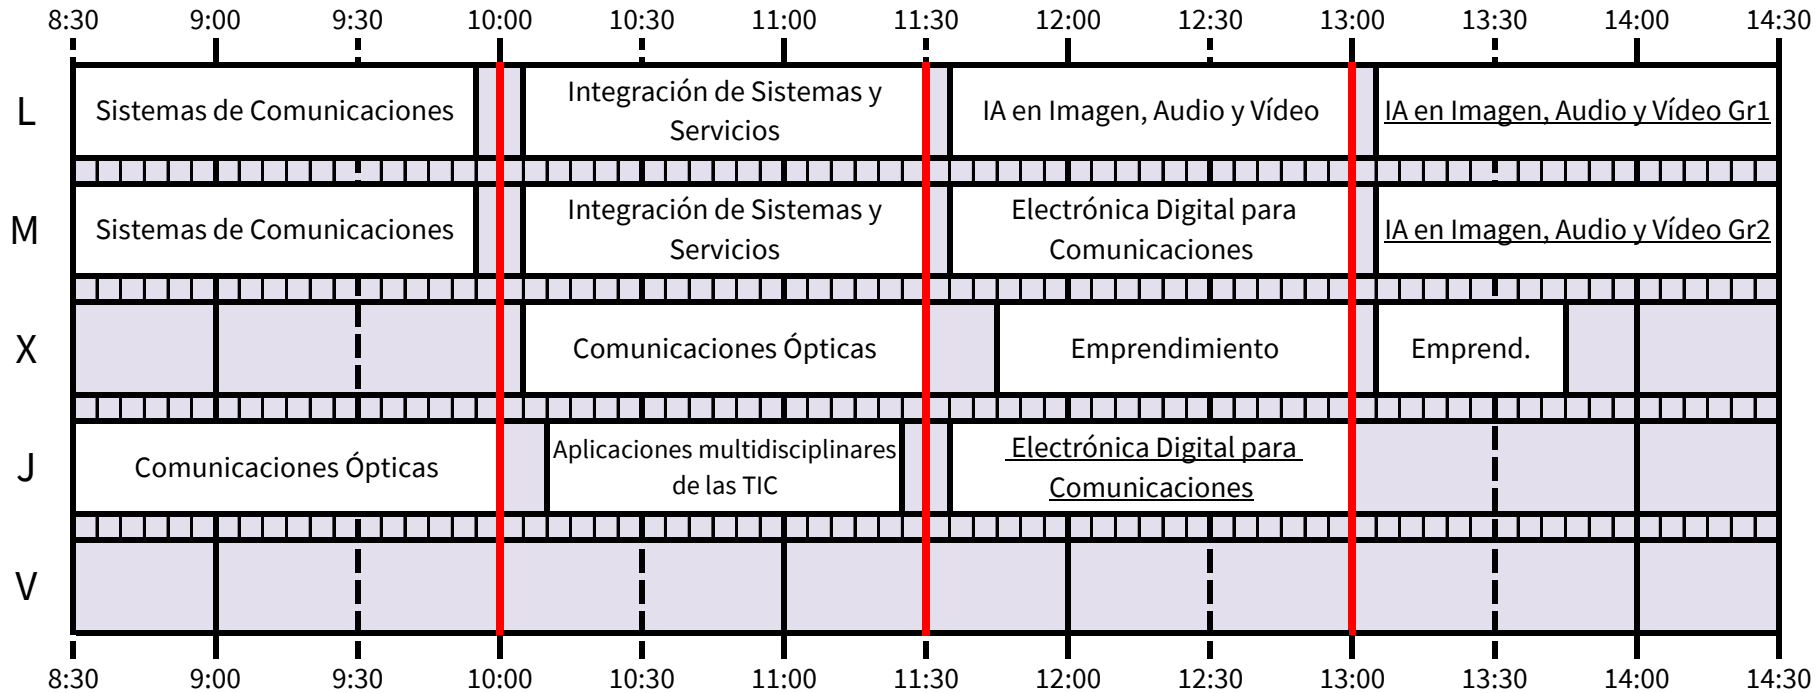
| | 8:30 | 9:00 | 9:30 | 10:00 | 10:30 | 11:00 | 11:30 | 12:00 | 12:30 | 13:00 | 13:30 | 14:00 | 14:30 |
|---|---|---|---|---|---|---|---|---|---|---|---|---|---|
| L | Sistemas de Comunicaciones | | | Integración de Sistemas y Servicios | | | IA en Imagen, Audio y Vídeo | | | IA en Imagen, Audio y Vídeo Gr1 | | | |
| M | Sistemas de Comunicaciones | | | Integración de Sistemas y Servicios | | | Electrónica Digital para Comunicaciones | | | IA en Imagen, Audio y Vídeo Gr2 | | | |
| X | | | | Comunicaciones Ópticas | | | Emprendimiento | | | Emprend. | | | |
| J | Comunicaciones Ópticas | | | Aplicaciones multidisciplinares de las TIC | | | Electrónica Digital para Comunicaciones | | | | | | |
| V | | | | | | | | | | | | | |
| | 8:30 | 9:00 | 9:30 | 10:00 | 10:30 | 11:00 | 11:30 | 12:00 | 12:30 | 13:00 | 13:30 | 14:00 | 14:30 |